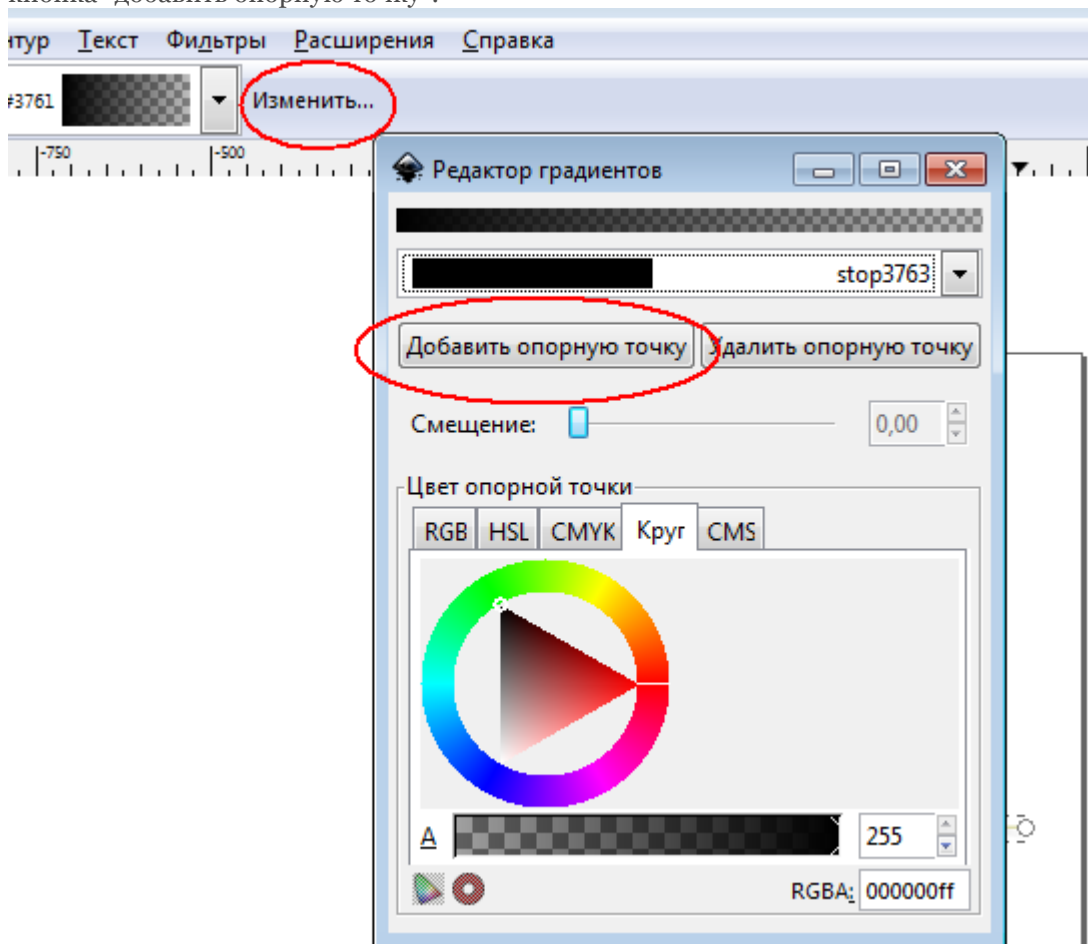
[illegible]

нтур Текст Фильтры Расширения Справка

#3761 Изменить...

-750 -500

Редактор градиентов

stop3763

Добавить опорную точку Удалить опорную точку

Смещение: 0,00

Цвет опорной точки

RGB HSL CMYK Круг CMS

A 255

RGBA: 000000ff